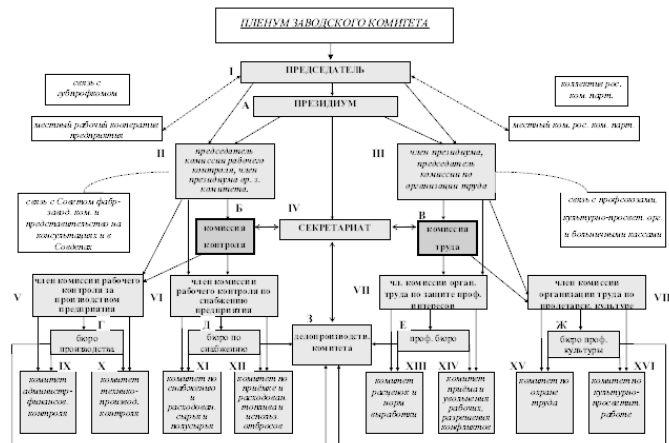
ПЛЕНУМ ЗАВОДСКОГО КОМИТЕТА

I

ПРЕДСЕДАТЕЛЬ

связь с субпрофкомом

коллектив рос. ком. парт.

А

ПРЕЗИДИУМ

местный рабочий кооператив предприятия

местный ком. рос. ком. парт.

II

председатель комиссии рабочего контроля, член президиума ор. з. комитета

III

член президиума, председатель комиссии по организации труда

связь с Советом фабр.-завод. ком. и представительство на пленумах и в Советах

связь с профсоюзами, культурно-просвет. орг. и больничными кассами

Б

комиссия контроля

IV

СЕКРЕТАРИАТ

В

комиссия труда

член комиссии рабочего контроля за производством предприятия

член комиссии рабочего контроля по снабжению предприятия

VII

чл. комиссии орган. труда по защите проф. интересов

член комиссии организации труда по пролетарск. культуре

V

VI

VII

Г

бюро производства

Д

бюро по снабжению

З

делопроизводство комитета

Е

проф. бюро

Ж

бюро проф. культуры

IX

комитет административно-финансового контроля

X

комитет технико-производ. контроля

XI

комитет по снабжению и расходованию сырья и полуфабр.

XII

комитет по приёмке и расходованию топлива и использ. отбросов

XIII

комитет расценок и норм выработки

XIV

комитет приёма и увольнения рабочих, разрешения конфликтов

XV

комитет по охране труда

XVI

комитет культурно-просветит. работы